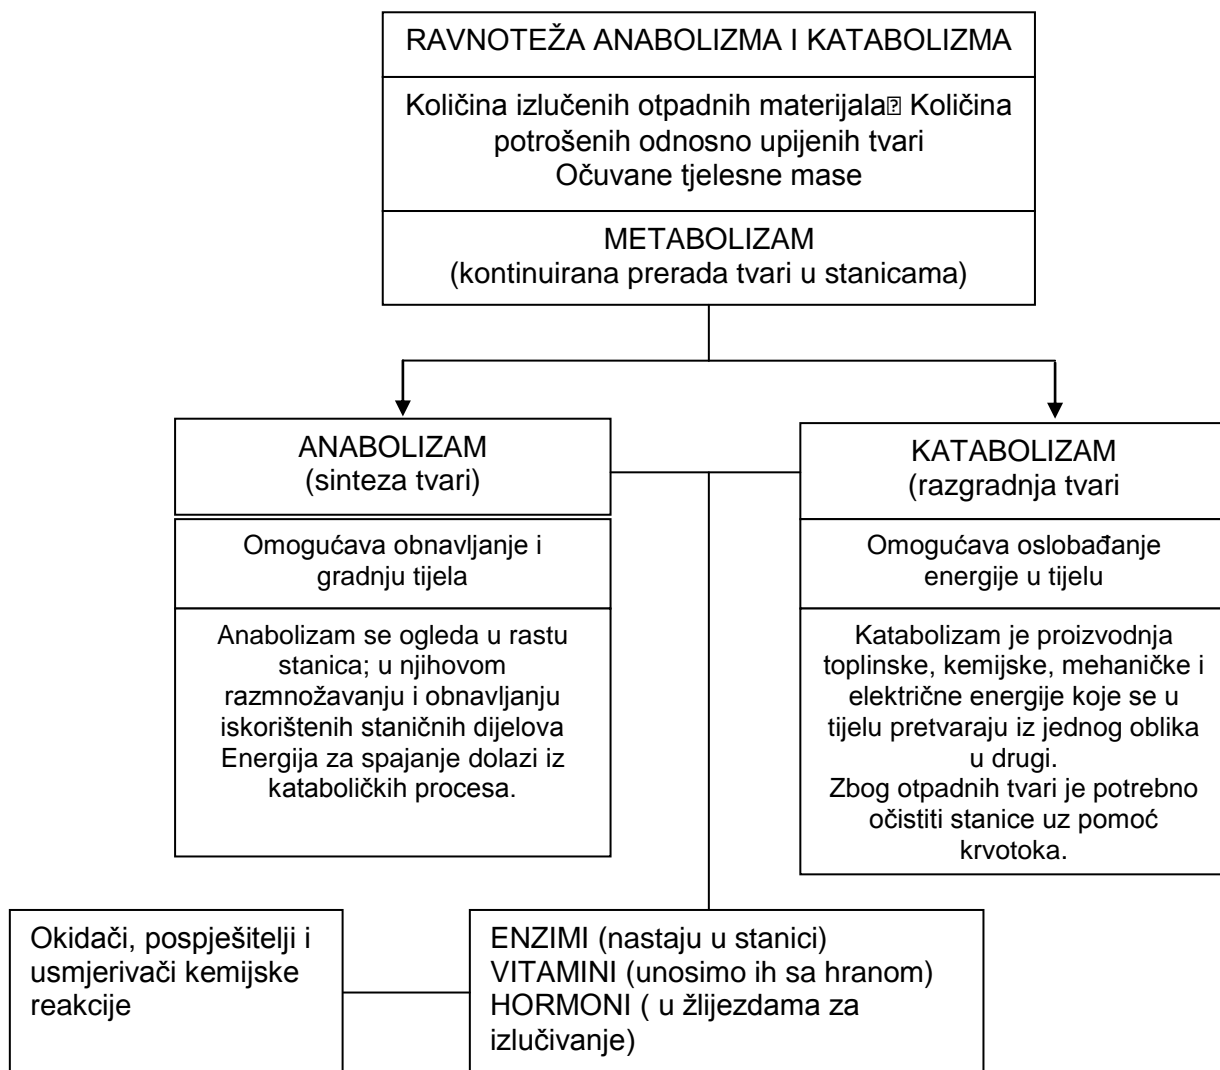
RAVNOTEŽA ANABOLIZMA I KATABOLIZMA

Količina izlučenih otpadnih materijala⍰ Količina potrošenih odnosno upijenih tvari
Očuvane tjelesne mase

METABOLIZAM
(kontinuirana prerada tvari u stanicama)

ANABOLIZAM
(sinteza tvari)

Omogućava obnavljanje i gradnju tijela

Anabolizam se ogleda u rastu stanica; u njihovom razmnožavanju i obnavljanju iskorištenih staničnih dijelova
Energija za spajanje dolazi iz kataboličkih procesa.

KATABOLIZAM
(razgradnja tvari

Omogućava oslobađanje energije u tijelu

Katabolizam je proizvodnja toplinske, kemijske, mehaničke i električne energije koje se u tijelu pretvaraju iz jednog oblika u drugi.
Zbog otpadnih tvari je potrebno očistiti stanice uz pomoć krvotoka.

Okidači, pospješitelji i usmjerivači kemijske reakcije

ENZIMI (nastaju u stanici)
VITAMINI (unosimo ih sa hranom)
HORMONI ( u žlijezdama za izlučivanje)